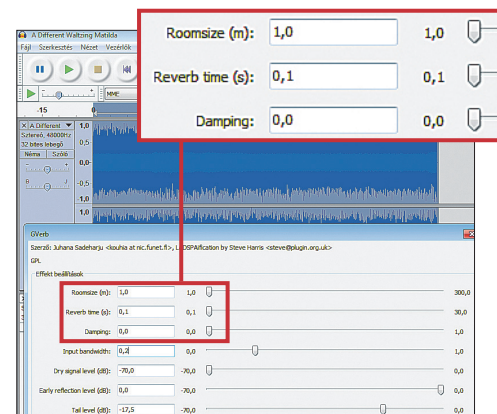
A Different Waltzing Matilda

Fájl Szerkesztés Nézet Vezérlők

MME

-15 0

X A Different

Sztereó, 48000Hz

32 bites lebegő

Néma Szóló

1,0

0,5

0,0

-0,5

-1,0

1,0

0,5

0,0

Roomsize (m): 1,0 1,0

Reverb time (s): 0,1 0,1

Damping: 0,0 0,0

GVerb

Szerző: Juhana Sadeharju <kouhia at nic.funet.fi>, LADSPAification by Steve Harris <steve@plugin.org.uk>

GPL

Effekt beállítások

Roomsize (m): 1,0 1,0 300,0

Reverb time (s): 0,1 0,1 30,0

Damping: 0,0 0,0 1,0

Input bandwidth: 0,2 0,0 1,0

Dry signal level (dB): -70,0 -70,0 0,0

Early reflection level (dB): -70,0 -70,0 0,0

Tail level (dB): -17,5 -70,0 0,0